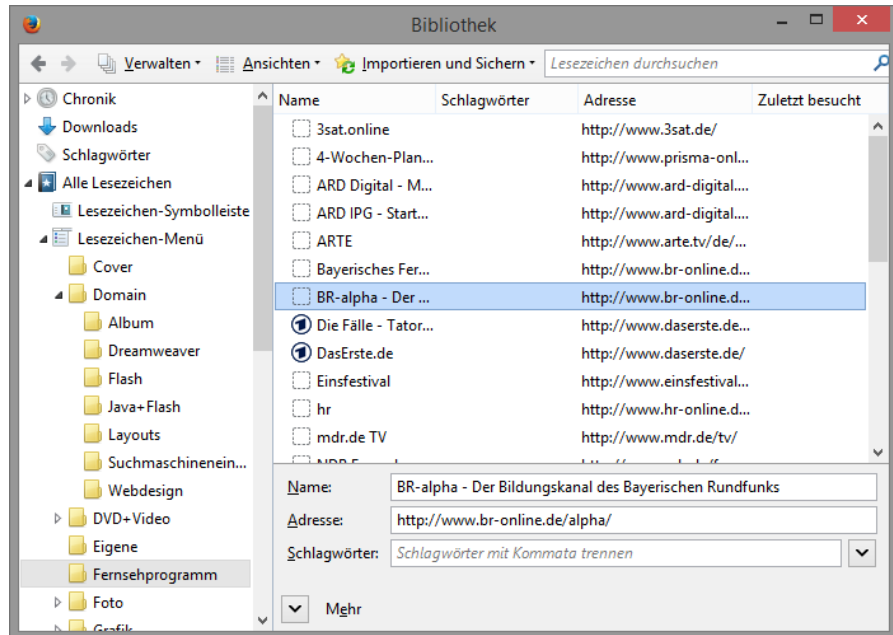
Bibliothek

Verwalten Ansichten Importieren und Sichern Lesezeichen durchsuchen

Chronik
Downloads
Schlagwörter
Alle Lesezeichen
Lesezeichen-Symbolleiste
Lesezeichen-Menü
Cover
Domain
Album
Dreamweaver
Flash
Java+Flash
Layouts
Suchmaschinenein...
Webdesign
DVD+Video
Eigene
Fernsehprogramm
Foto
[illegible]

| Name | Schlagwörter | Adresse | Zuletzt besucht |
|---|---|---|---|
| 3sat.online | | http://www.3sat.de/ | |
| 4-Wochen-Plan... | | http://www.prisma-onl... | |
| ARD Digital - M... | | http://www.ard-digital.... | |
| ARD IPG - Start... | | http://www.ard-digital.... | |
| ARTE | | http://www.arte.tv/de/... | |
| Bayerisches Fer... | | http://www.br-online.d... | |
| BR-alpha - Der ... | | http://www.br-online.d... | |
| Die Fälle - Tator... | | http://www.daserste.de... | |
| DasErste.de | | http://www.daserste.de/ | |
| Einsfestival | | http://www.einsfestival... | |
| hr | | http://www.hr-online.d... | |
| mdr.de TV | | http://www.mdr.de/tv/ | |
| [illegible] | | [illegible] | |

Name: BR-alpha - Der Bildungskanal des Bayerischen Rundfunks
Adresse: http://www.br-online.de/alpha/
Schlagwörter: Schlagwörter mit Kommata trennen
Mehr